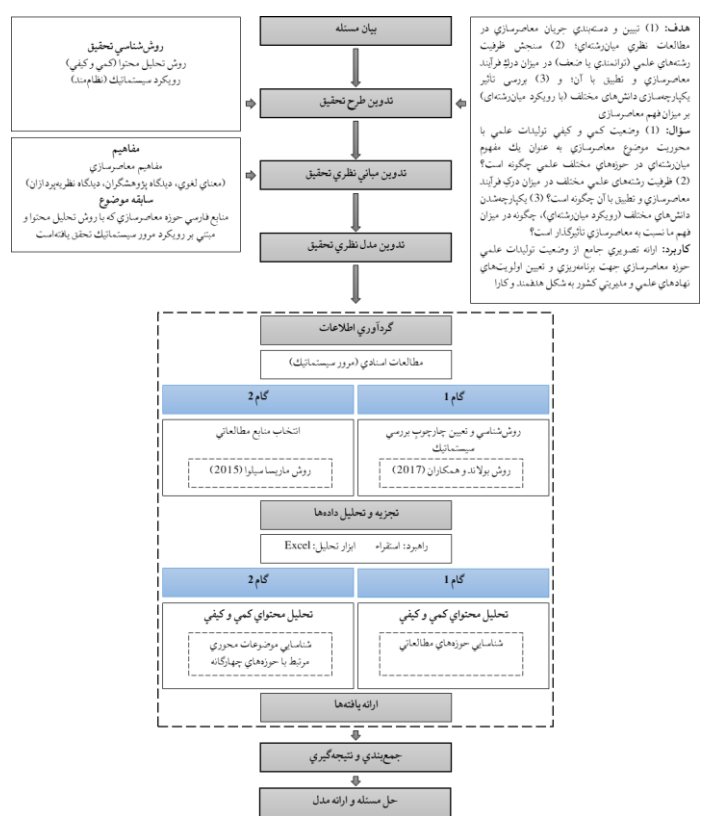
بیان مسئله

روش‌شناسی تحقیق
روش تحلیل محتوا (کمی و کیفی)
رویکرد سیستماتیک (نظام‌مند)

هدف: (1) تبیین و دسته‌بندی جریان معاصرسازی در مطالعات نظری میان‌رشته‌ای؛ (2) سنجش ظرفیت رشته‌های علمی (توانمندی یا ضعف) در میزان درک فرآیند معاصرسازی و تطبیق با آن؛ و (3) بررسی تأثیر یکپارچه‌سازی دانش‌های مختلف (با رویکرد میان‌رشته‌ای) بر میزان فهم معاصرسازی
سؤال: (1) وضعیت کمی و کیفی تولیدات علمی با محوریت موضوع معاصرسازی به عنوان یک مفهوم میان‌رشته‌ای در حوزه‌های مختلف علمی چگونه است؟ (2) ظرفیت رشته‌های علمی مختلف در میزان درک فرآیند معاصرسازی و تطبیق با آن چگونه است؟ (3) یکپارچه‌شدن دانش‌های مختلف (رویکرد میان‌رشته‌ای)، چگونه در میزان فهم ما نسبت به معاصرسازی تأثیرگذار است؟
کاربرد: ارائه تصویری جامع از وضعیت تولیدات علمی حوزه معاصرسازی جهت برنامه‌ریزی و تعیین اولویت‌های نهادهای علمی و مدیریتی کشور به شکل هدفمند و کارا

تدوین طرح تحقیق

مفاهیم
مفاهیم معاصرسازی
(معنای لغوی، دیدگاه پژوهشگران، دیدگاه نظریه‌پردازان)
سابقه موضوع
منابع فارسی حوزه معاصرسازی که با روش تحلیل محتوا و مبتنی بر رویکرد مرور سیستماتیک تحقق یافته‌است

تدوین مبانی نظری تحقیق

تدوین مدل نظری تحقیق

گردآوری اطلاعات

مطالعات اسنادی (مرور سیستماتیک)

گام 1
روش‌شناسی و تعیین چارچوب بررسی سیستماتیک
روش بولاند و همکاران (2017)

گام 2
انتخاب منابع مطالعاتی
روش ماریسا سیلوا (2015)

تجزیه و تحلیل داده‌ها

راهبرد: استقراء ابزار تحلیل: Excel

گام 1
تحلیل محتوای کمی و کیفی
شناسایی حوزه‌های مطالعاتی

گام 2
تحلیل محتوای کمی و کیفی
شناسایی موضوعات محوری مرتبط با حوزه‌های چهارگانه

ارائه یافته‌ها

جمع‌بندی و نتیجه‌گیری

حل مسئله و ارائه مدل